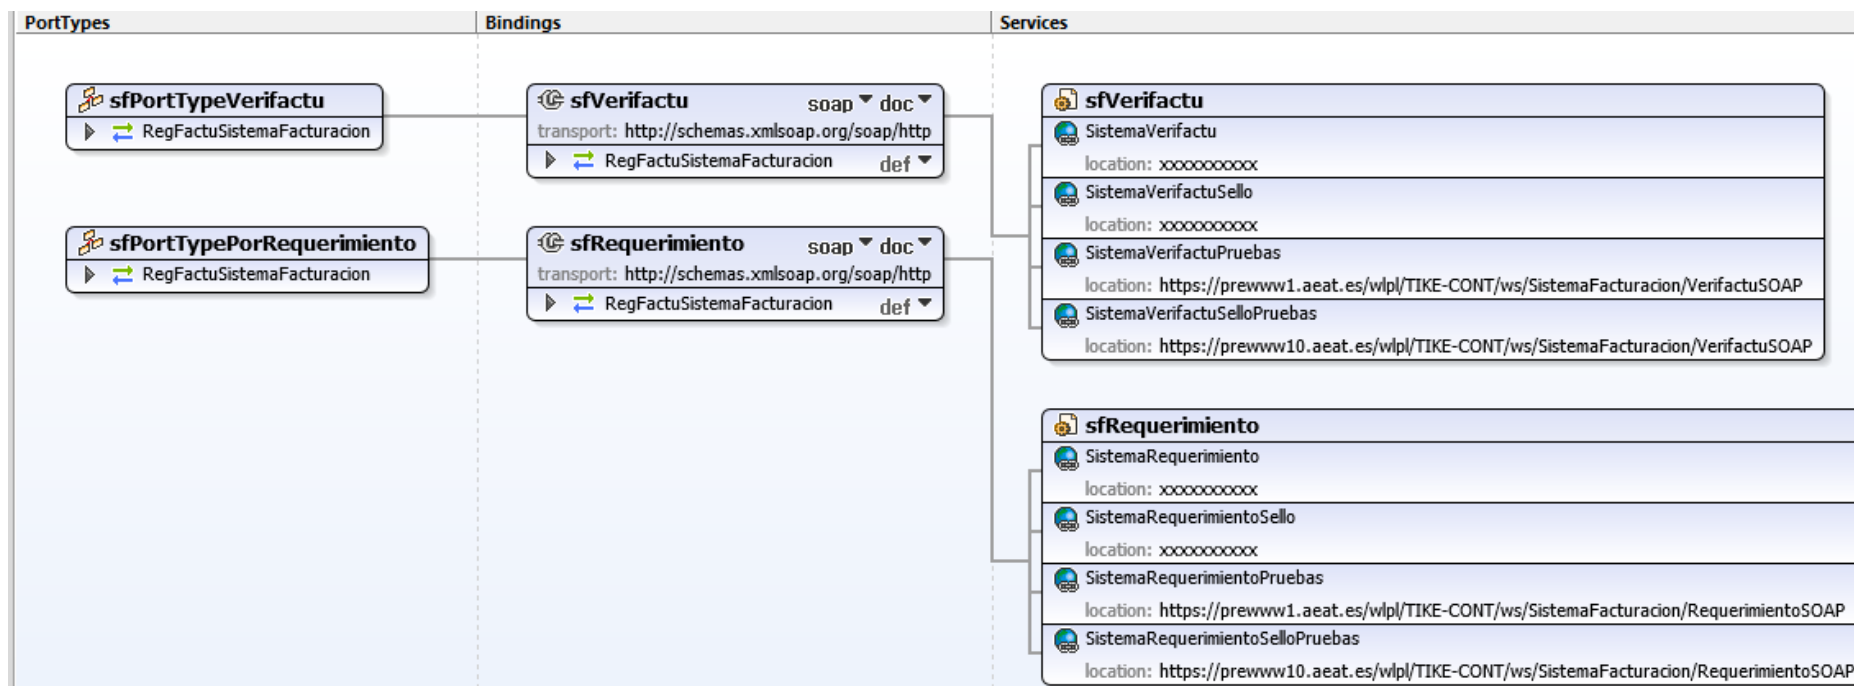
PortTypes

sfPortTypeVerifactu
RegFactuSistemaFacturacion

sfPortTypePorRequerimiento
RegFactuSistemaFacturacion

Bindings

sfVerifactu soap doc
transport: http://schemas.xmlsoap.org/soap/http
RegFactuSistemaFacturacion def

sfRequerimiento soap doc
transport: http://schemas.xmlsoap.org/soap/http
RegFactuSistemaFacturacion def

Services

sfVerifactu
SistemaVerifactu
location: xxxxxxxxxx
SistemaVerifactuSello
location: xxxxxxxxxx
SistemaVerifactuPruebas
location: https://prewww1.aeat.es/wlpl/TIKE-CONT/ws/SistemaFacturacion/VerifactuSOAP
SistemaVerifactuSelloPruebas
location: https://prewww10.aeat.es/wlpl/TIKE-CONT/ws/SistemaFacturacion/VerifactuSOAP

sfRequerimiento
SistemaRequerimiento
location: xxxxxxxxxx
SistemaRequerimientoSello
location: xxxxxxxxxx
SistemaRequerimientoPruebas
location: https://prewww1.aeat.es/wlpl/TIKE-CONT/ws/SistemaFacturacion/RequerimientoSOAP
SistemaRequerimientoSelloPruebas
location: https://prewww10.aeat.es/wlpl/TIKE-CONT/ws/SistemaFacturacion/RequerimientoSOAP